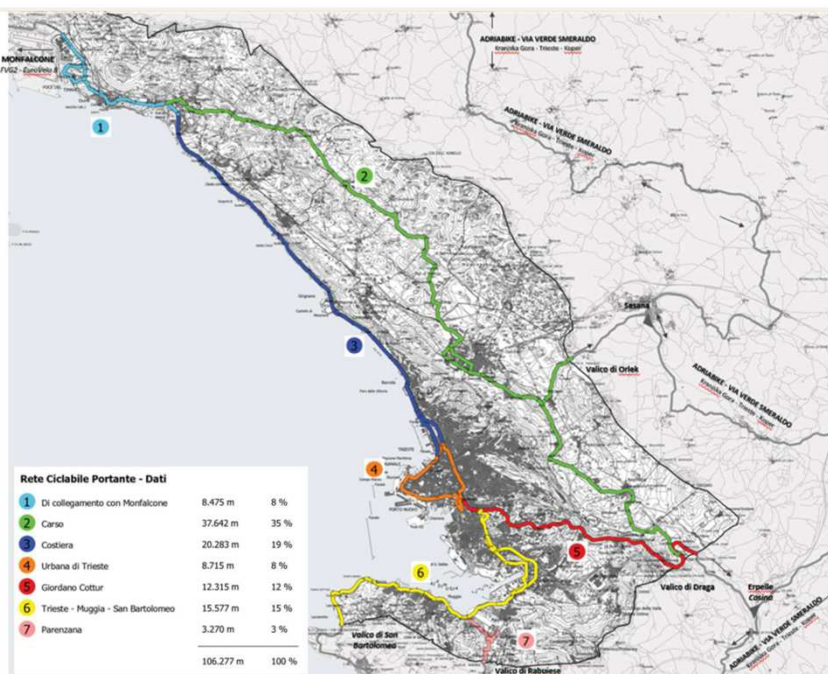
ADRIABIKE - VIA VERDE SMERALDO
Kranjska Gora - Trieste - Kupari

MONFALCONE
FVG2 - EuroVelo 8

1

ADRIABIKE - VIA VERDE SMERALDO
Kranjska Gora - Trieste - Kupari

2

Sesana

Valico di Orlek

3

ADRIABIKE - VIA VERDE SMERALDO
Kranjska Gora - Trieste - Kupari

4

5

6

Valico di Draga

Erpelle
Cosina

Valico di San Bartolomeo

7

Valico di Rabuiese

ADRIABIKE - VIA VERDE SMERALDO
Kranjska Gora - Trieste - Kupari

Rete Ciclabile Portante - Dati

| | | | |
|---|---|---|---|
| 1 | Di collegamento con Monfalcone | 8.475 m | 8 % |
| 2 | Carso | 37.642 m | 35 % |
| 3 | Costiera | 20.283 m | 19 % |
| 4 | Urbana di Trieste | 8.715 m | 8 % |
| 5 | Giordano Cottur | 12.315 m | 12 % |
| 6 | Trieste - Muggia - San Bartolomeo | 15.577 m | 15 % |
| 7 | Parenzana | 3.270 m | 3 % |
| | | 106.277 m | 100 % |